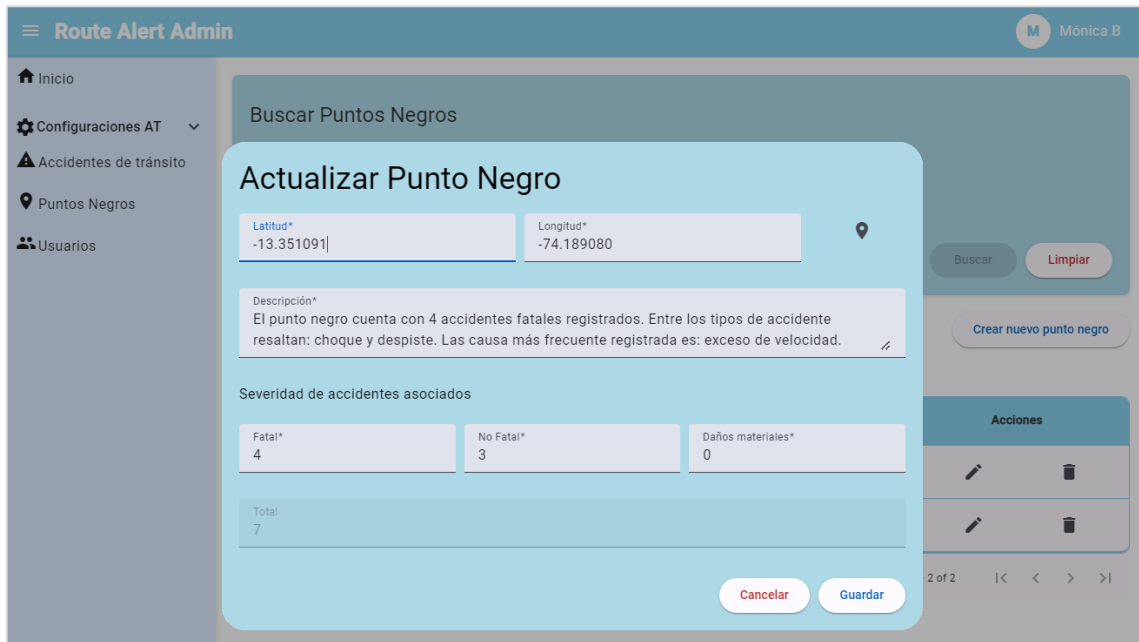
Route Alert Admin

M Mónica B

Inicio

Configuraciones AT

Accidentes de tránsito

Puntos Negros

Usuarios

Buscar Puntos Negros

Buscar

Limpiar

Crear nuevo punto negro

Acciones

2 of 2

Actualizar Punto Negro

Latitud*
-13.351091

Longitud*
-74.189080

Descripción*
El punto negro cuenta con 4 accidentes fatales registrados. Entre los tipos de accidente resaltan: choque y despiste. Las causa más frecuente registrada es: exceso de velocidad.

Severidad de accidentes asociados

Fatal*
4

No Fatal*
3

Daños materiales*
0

Total
7

Cancelar

Guardar